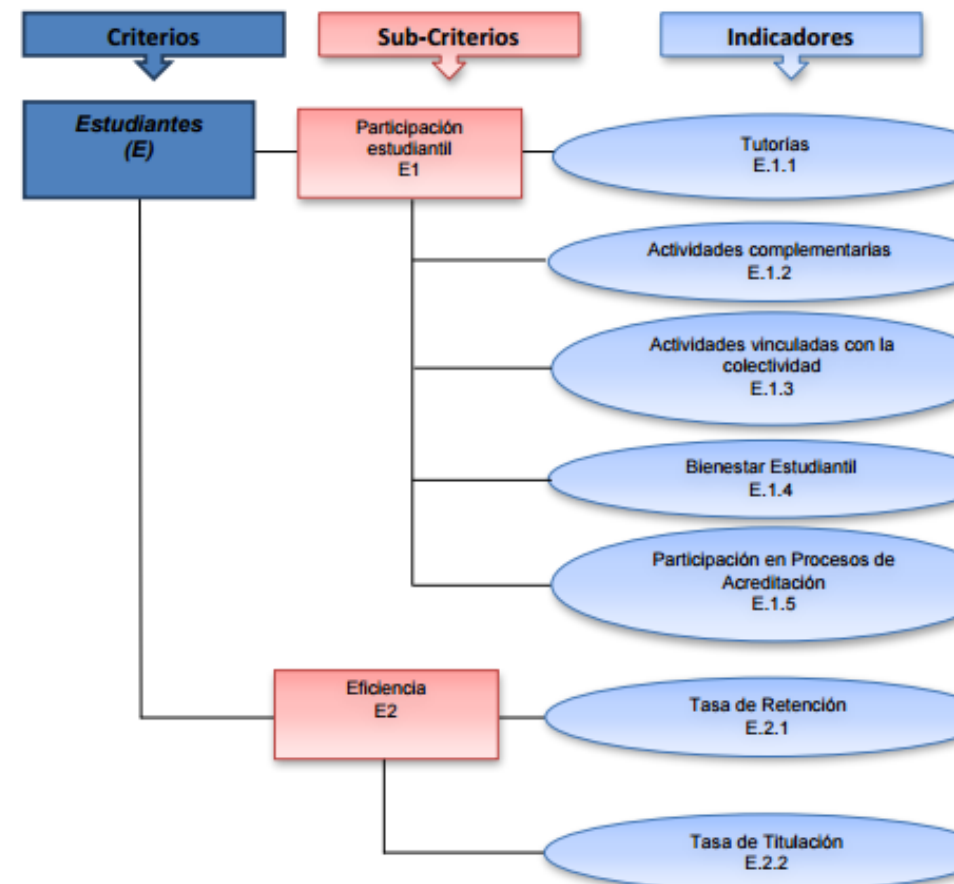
Criterios

Sub-Criterios

Indicadores

Estudiantes
(E)

Participación estudiantil
E1

Tutorías
E.1.1

Actividades complementarias
E.1.2

Actividades vinculadas con la colectividad
E.1.3

Bienestar Estudiantil
E.1.4

Participación en Procesos de Acreditación
E.1.5

Eficiencia
E2

Tasa de Retención
E.2.1

Tasa de Titulación
E.2.2